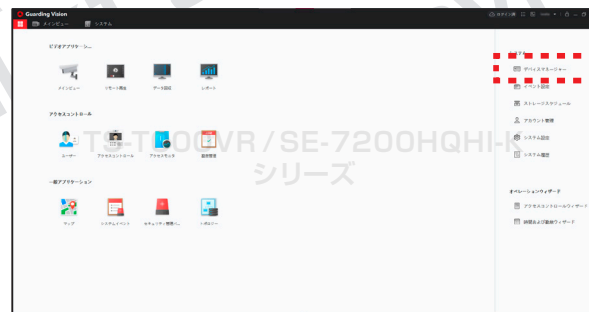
Guarding Vision
メインビュー
システム

ビデオアプリケーション
メインビュー
リモート再生
データ設定
レポート

アクセスコントロール
ユーザー
アクセスコントロール
アクセスモニタ
勤怠管理

一般アプリケーション
マップ
システムイベント
セキュリティ管理...
トポロジー

TS-T000VR / SE-7200HQHI-K
シリーズ

デバイスマネージャー
イベント設定
ストレージスケジュール
アカウント管理
システム設定
システム履歴

オペレーションウィザード
アクセスコントロールウィザード
時間および勤怠ウィザード